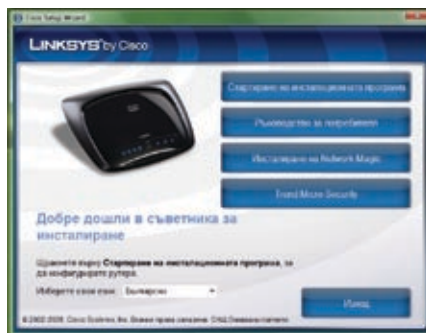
Cisco Setup Wizard

LINKSYS by Cisco

Стартиране на инсталационната програма

Ръководство за потребителя

Инсталиране на Network Magic

Trend Micro Security

Добре дошли в съветника за инсталиране

Щракнете върху Стартиране на инсталационната програма, за да конфигурирате рутера.

Изберете своя език: Български

Изход

© 2002-2009, Cisco Systems, Inc. Всички права запазени. САЩ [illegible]